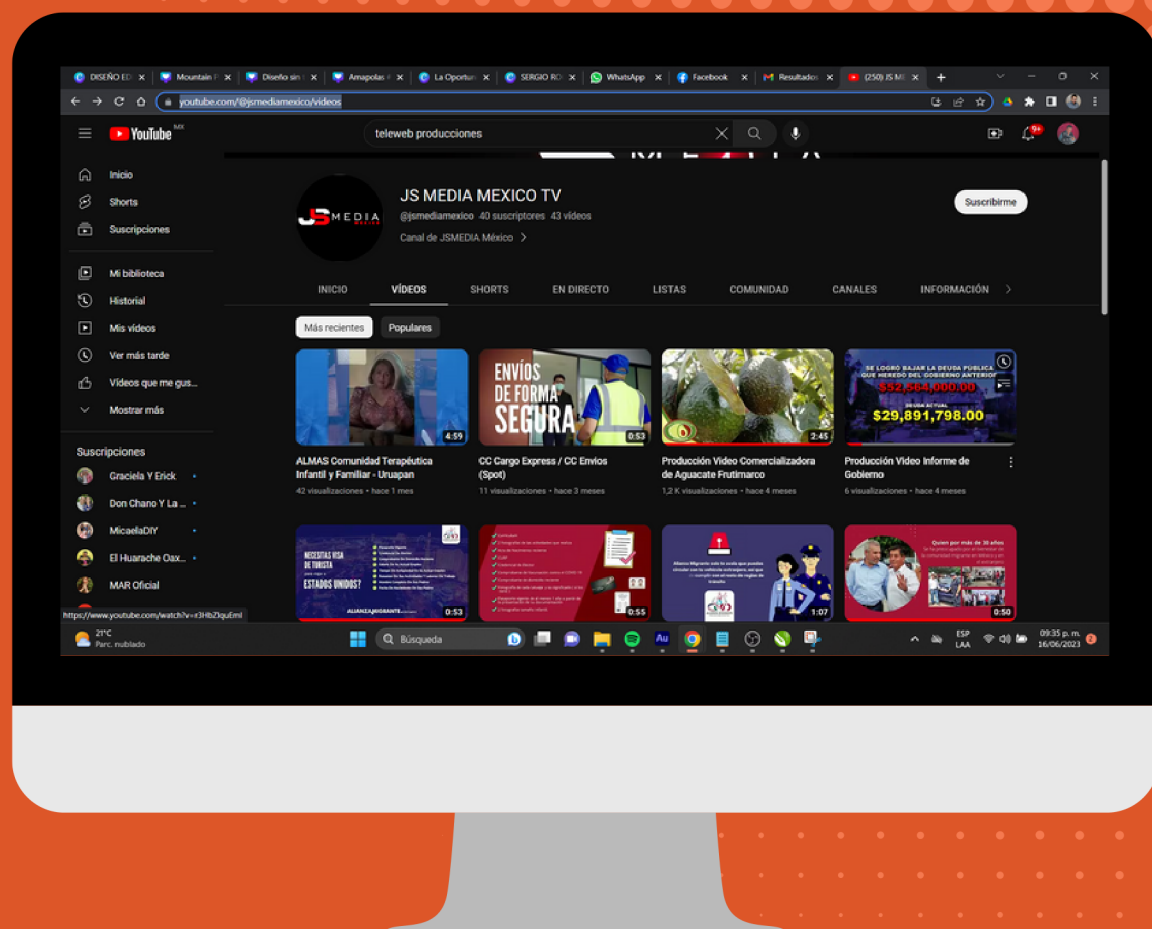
DISEÑO ED | Mountain P | Diseño sin | Amapolas # | La Oportun | SERGIO RO | WhatsApp | Facebook | Resultados | (250) JS ME

youtube.com/@jsmediamexico/videos

YouTube MX

teleweb producciones

9+

Inicio
Shorts
Suscripciones
Mi biblioteca
Historial
Mis videos
Ver más tarde
Videos que me gus...
Mostrar más

Suscripciones
Graciela Y Erick
Don Chano Y La ...
MicaelaDIY
El Huarache Oax...
MAR Oficial

JS MEDIA MEXICO

JS MEDIA MEXICO TV
@jsmediamexico 40 suscriptores 43 videos
Canal de JSMEDIA México >

Suscribirme

INICIO | VIDEOS | SHORTS | EN DIRECTO | LISTAS | COMUNIDAD | CANALES | INFORMACIÓN

Más recientes | Populares

4:59
ALMAS Comunidad Terapéutica Infantil y Familiar - Uruapan
42 visualizaciones • hace 1 mes

ENVÍOS DE FORMA SEGURA
0:53
CC Cargo Express / CC Envios (Spot)
11 visualizaciones • hace 3 meses

2:45
Producción Video Comercializadora de Aguacate Frutimarco
1,2 K visualizaciones • hace 4 meses

SE LOGRO BAJAR LA DEUDA PÚBLICA QUE HEREDO DEL GOBIERNO ANTERIOR
$52,564,000.00
DEUDA ACTUAL
$29,891,798.00
Producción Video Informe de Gobierno
6 visualizaciones • hace 4 meses

NECESITAS VISA DE TURISTA para viajar a ESTADOS UNIDOS?
ALIANZA MIGRANTE
0:53

0:55

1:07

Quien por más de 30 años
0:50

https://www.youtube.com/watch?v=r3HbZIquEmI

21°C
Parc. nublado

Búsqueda

ESP
LAA
09:35 p. m.
16/06/2023